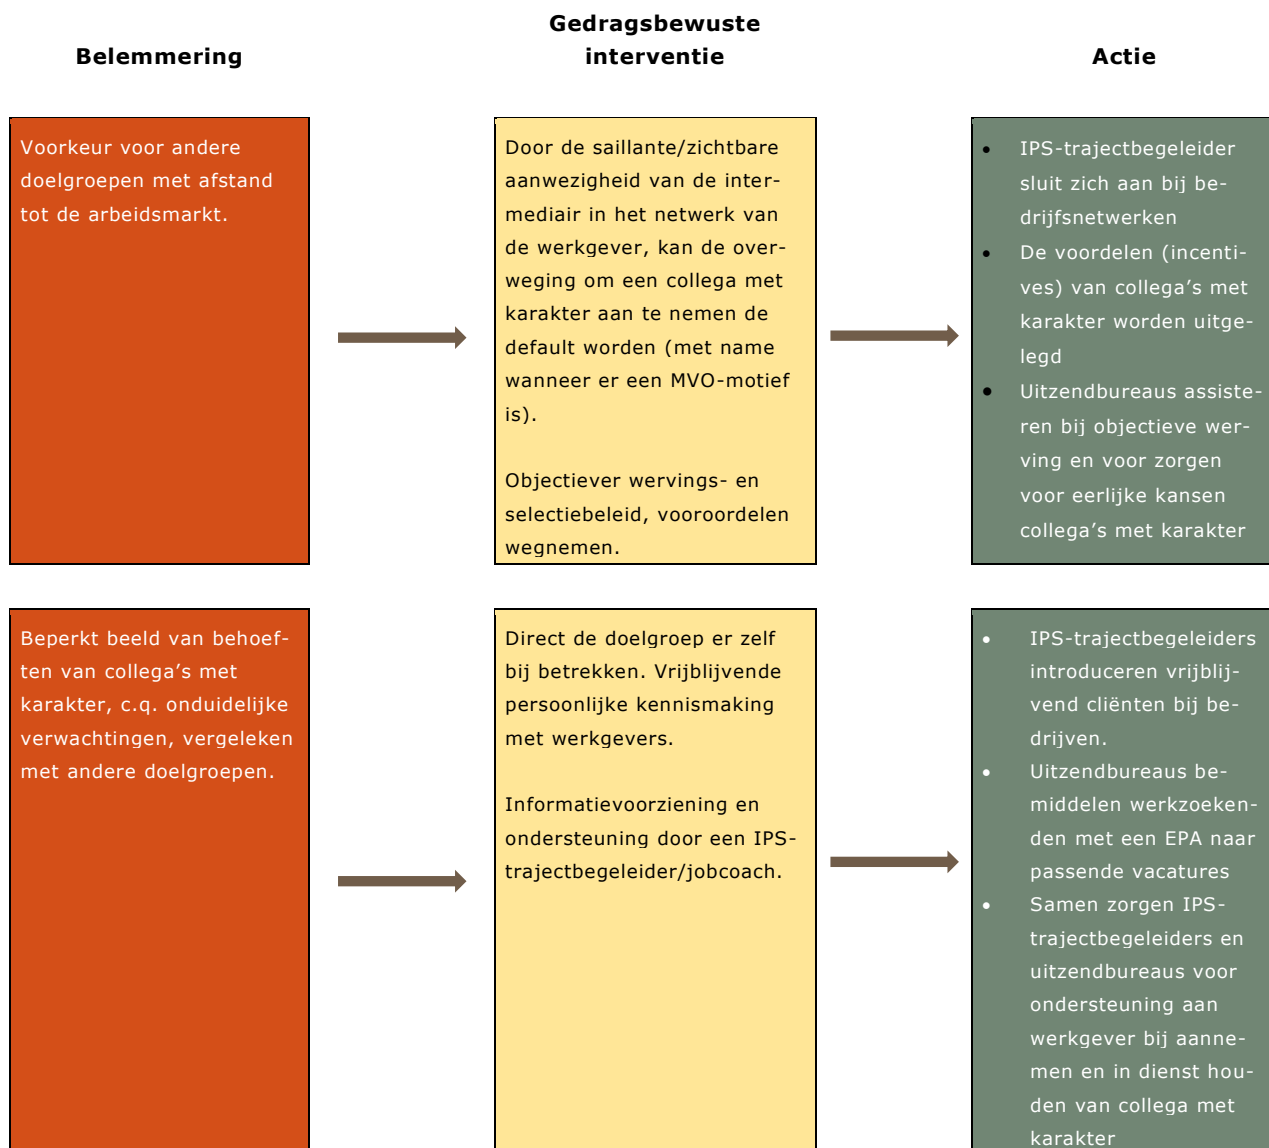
Belemmering

Gedragsbewuste interventie

Actie

Voorkeur voor andere doelgroepen met afstand tot de arbeidsmarkt.

Door de saillante/zichtbare aanwezigheid van de intermediair in het netwerk van de werkgever, kan de overweging om een collega met karakter aan te nemen de default worden (met name wanneer er een MVO-motief is).

Objectiever wervings- en selectiebeleid, vooroordelen wegnemen.

- IPS-trajectbegeleider sluit zich aan bij bedrijfsnetwerken
- De voordelen (incentives) van collega's met karakter worden uitgelegd
- Uitzendbureaus assisteren bij objectieve werving en voor zorgen voor eerlijke kansen collega's met karakter

Beperkt beeld van behoeften van collega's met karakter, c.q. onduidelijke verwachtingen, vergeleken met andere doelgroepen.

Direct de doelgroep er zelf bij betrekken. Vrijblijvende persoonlijke kennismaking met werkgevers.

Informatievoorziening en ondersteuning door een IPS-trajectbegeleider/jobcoach.

- IPS-trajectbegeleiders introduceren vrijblijvend cliënten bij bedrijven.
- Uitzendbureaus bemiddelen werkzoekenden met een EPA naar passende vacatures
- Samen zorgen IPS-trajectbegeleiders en uitzendbureaus voor ondersteuning aan werkgever bij aannemen en in dienst houden van collega met karakter